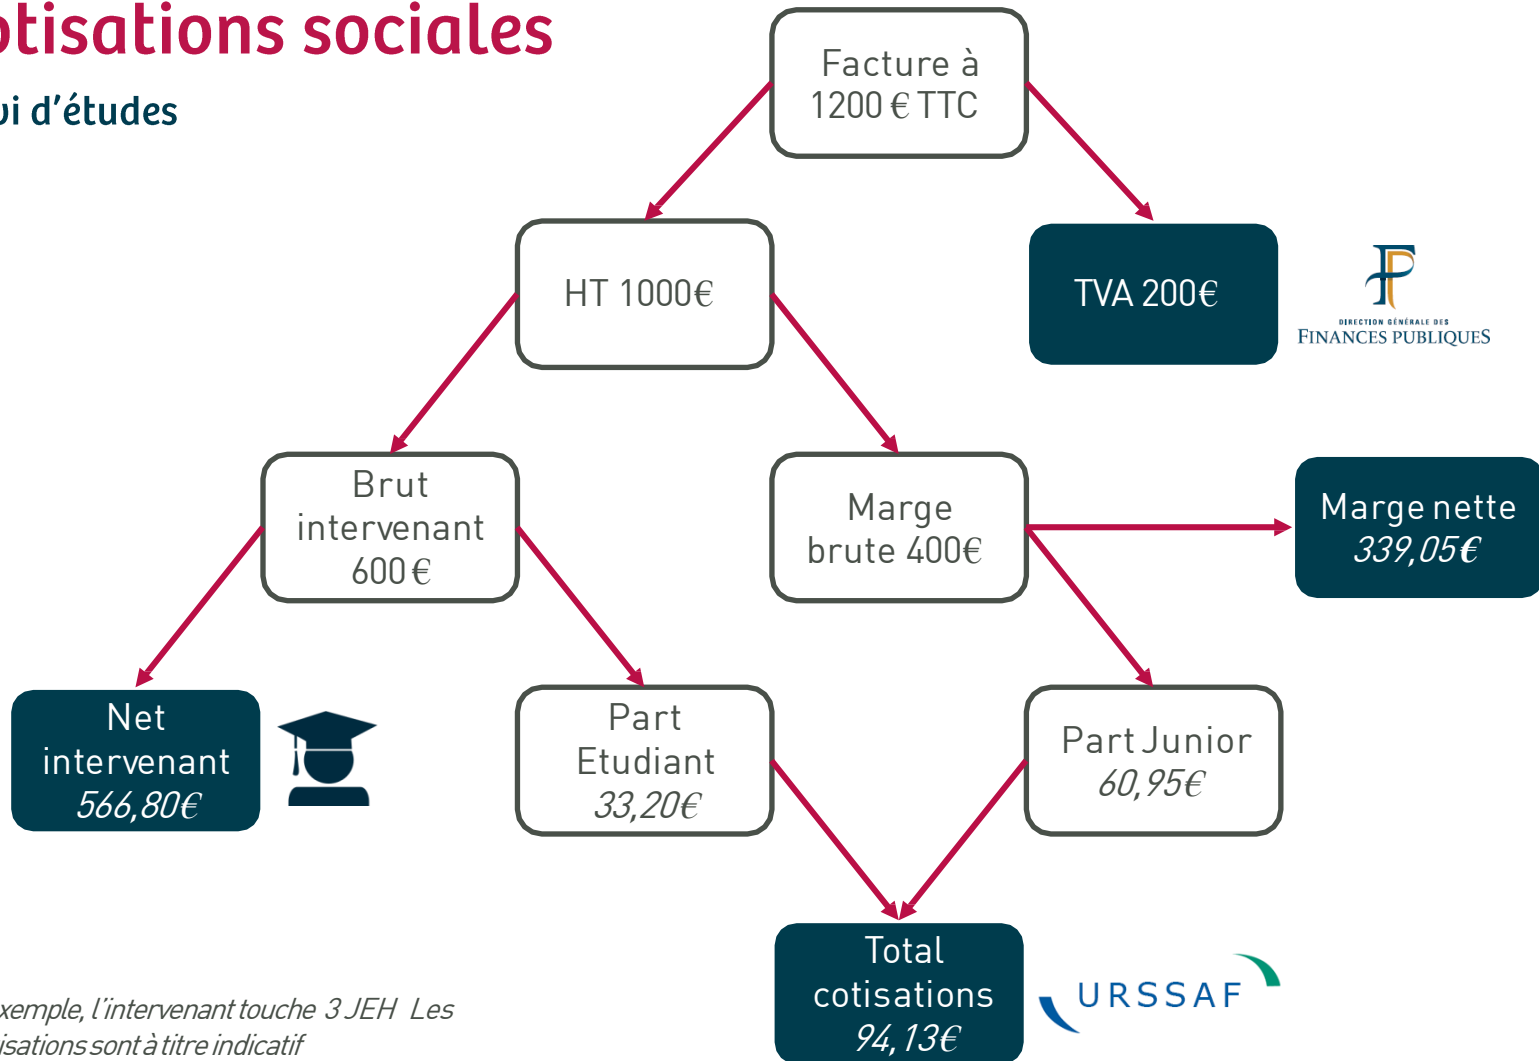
otisations sociales

oi d'études

Facture à 1200 € TTC

HT 1000€

TVA 200€

DIRECTION GÉNÉRALE DES FINANCES PUBLIQUES

Brut intervenant 600 €

Marge brute 400€

Marge nette 339,05€

Net intervenant 566,80€

Part Etudiant 33,20€

Part Junior 60,95€

Total cotisations 94,13€

URSSAF

xemple, l'intervenant touche 3 JEH Les isations sont à titre indicatif